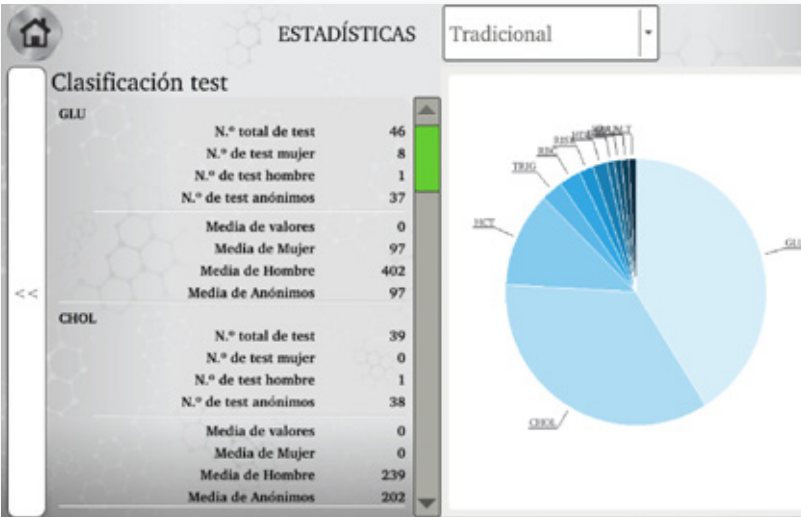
ESTADÍSTICAS

Tradicional

Clasificación test

<<

GLU

| | |
|---|---|
| N.º total de test | 46 |
| N.º de test mujer | 8 |
| N.º de test hombre | 1 |
| N.º de test anónimos | 37 |
| Media de valores | 0 |
| Media de Mujer | 97 |
| Media de Hombre | 402 |
| Media de Anónimos | 97 |

CHOL

| | |
|---|---|
| N.º total de test | 39 |
| N.º de test mujer | 0 |
| N.º de test hombre | 1 |
| N.º de test anónimos | 38 |
| Media de valores | 0 |
| Media de Mujer | 0 |
| Media de Hombre | 239 |
| Media de Anónimos | 202 |

GLU

CHOL

HCT

TRIG

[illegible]